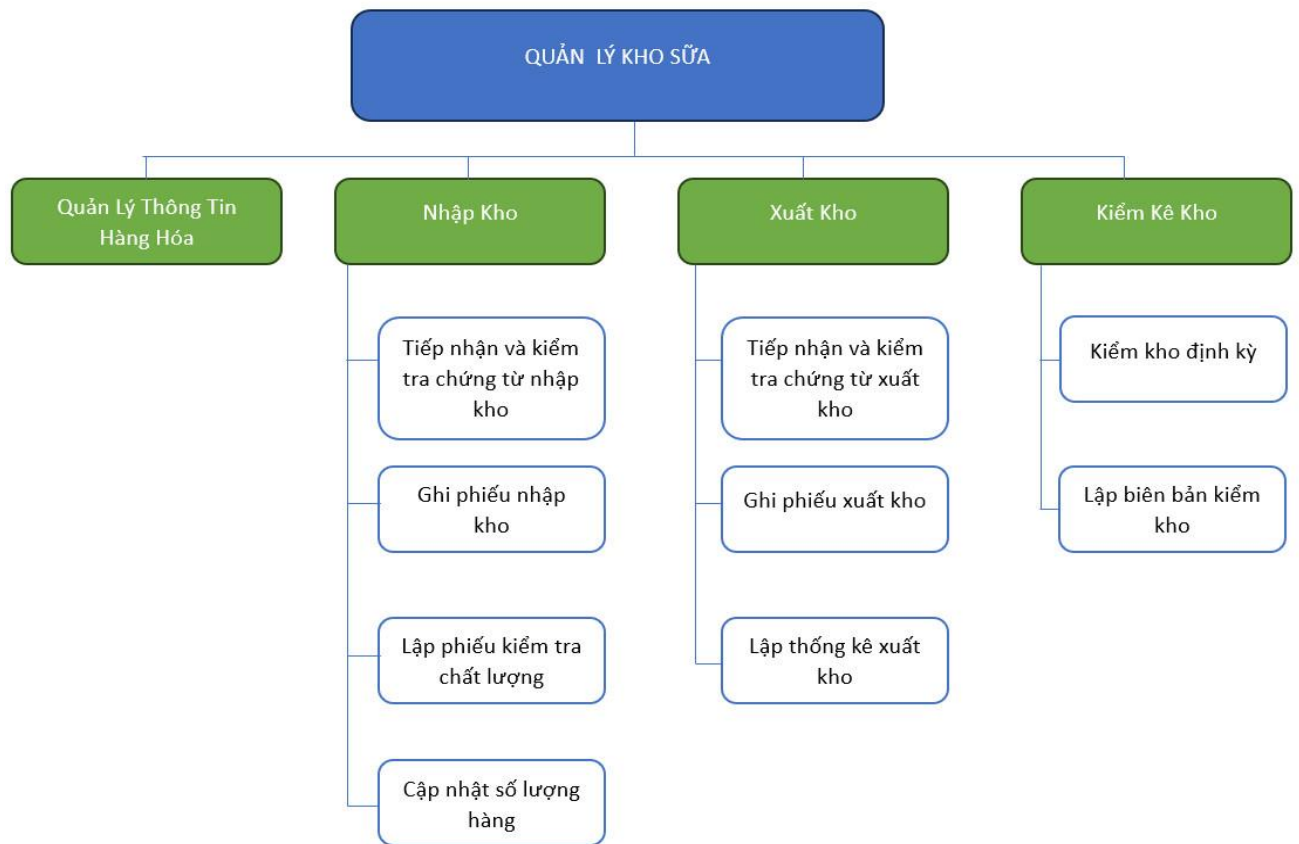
QUẢN LÝ KHO SỮA

Quản Lý Thông Tin Hàng Hóa

Nhập Kho

Tiếp nhận và kiểm tra chứng từ nhập kho

Ghi phiếu nhập kho

Lập phiếu kiểm tra chất lượng

Cập nhật số lượng hàng

Xuất Kho

Tiếp nhận và kiểm tra chứng từ xuất kho

Ghi phiếu xuất kho

Lập thống kê xuất kho

Kiểm Kê Kho

Kiểm kho định kỳ

Lập biên bản kiểm kho